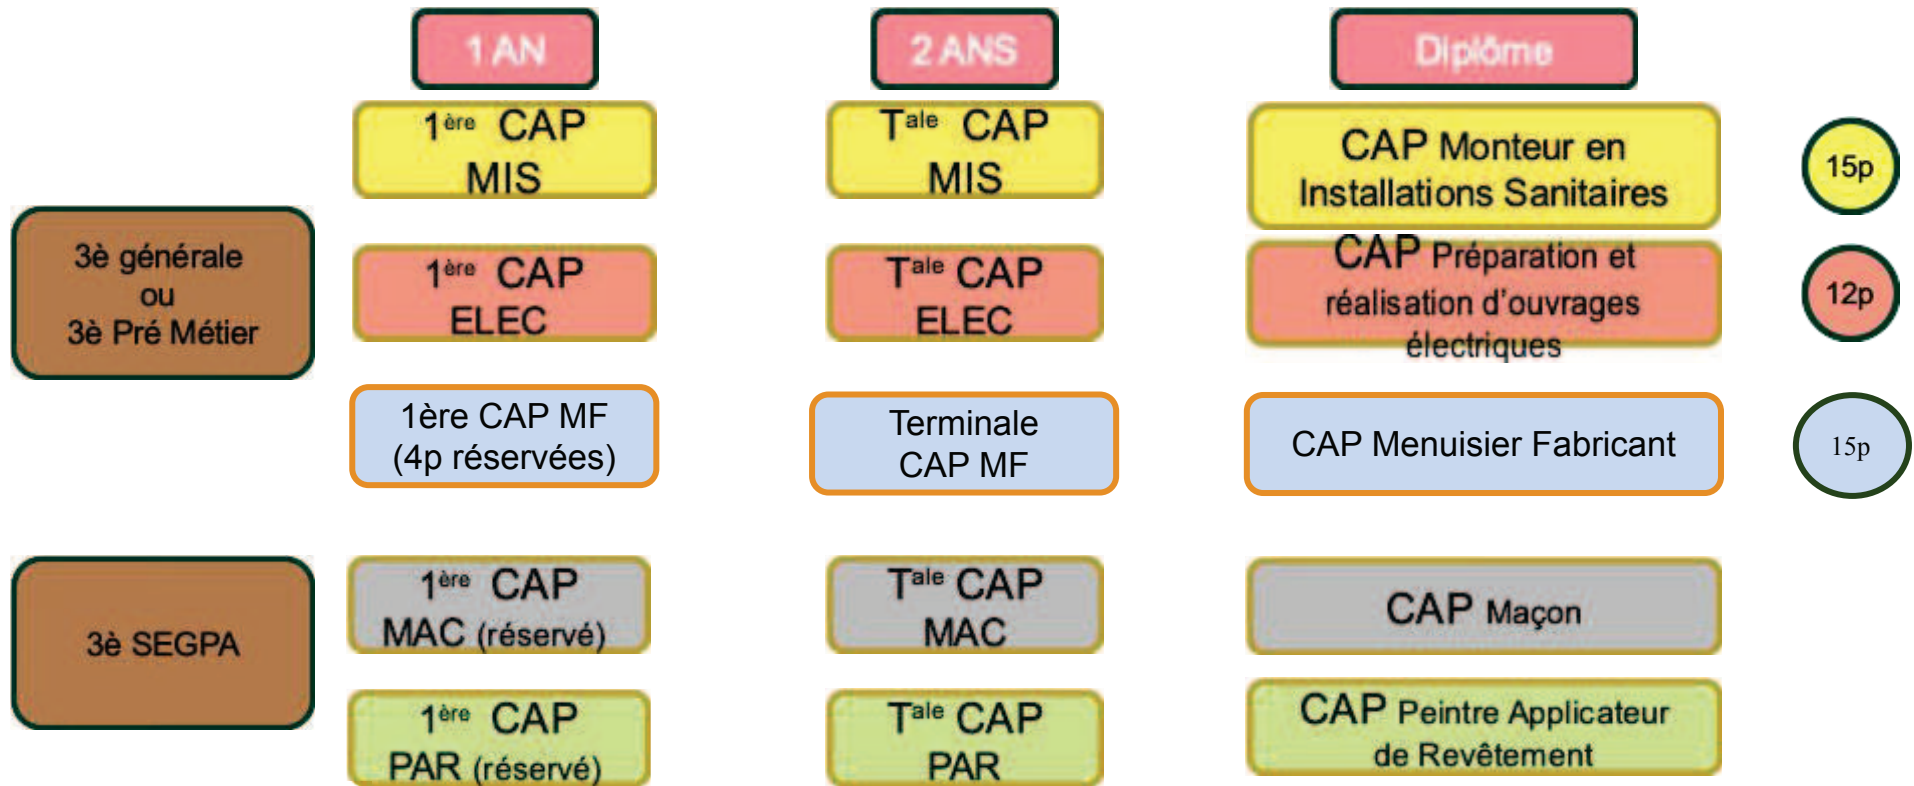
1 AN

2 ANS

Diplôme

3è générale ou 3è Pré Métier

$1^{ère}$ CAP MIS

$T^{ale}$ CAP MIS

CAP Monteur en Installations Sanitaires

15p

$1^{ère}$ CAP ELEC

$T^{ale}$ CAP ELEC

CAP Préparation et réalisation d'ouvrages électriques

12p

1ère CAP MF (4p réservées)

Terminale CAP MF

CAP Menuisier Fabricant

15p

3è SEGPA

$1^{ère}$ CAP MAC (réservé)

$T^{ale}$ CAP MAC

CAP Maçon

$1^{ère}$ CAP PAR (réservé)

$T^{ale}$ CAP PAR

CAP Peintre Applicateur de Revêtement